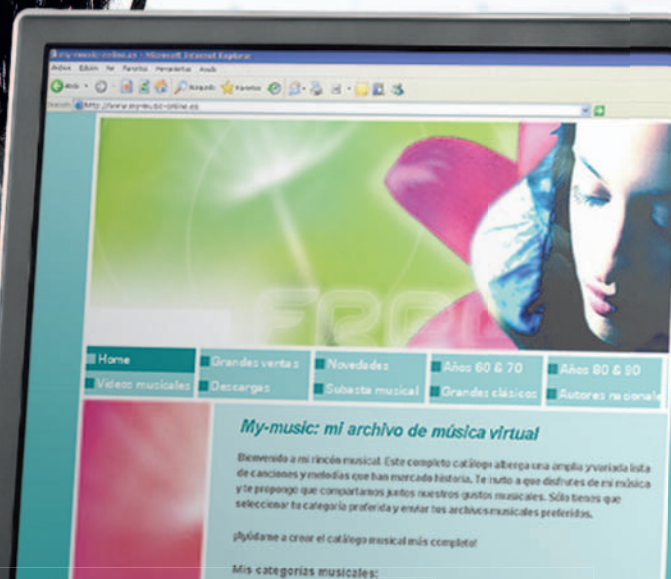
my-music-online.es - Microsoft Internet Explorer

Archivo Edición Ver Favoritos Herramientas Ayuda

Atrás Búsqueda Favoritos

Dirección http://www.my-music-online.es

FRE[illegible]

Home
Grandes ventas
Novedades
Años 60 & 70
Años 80 & 90
Videos musicales
Descargas
Subasta musical
Grandes clásicos
Autores nacionales

My-music: mi archivo de música virtual

Bienvenido a mi rincón musical. Este completo catálogo alberga una amplia y variada lista de canciones y melodías que han marcado historia. Te invito a que disfrutes de mi música y te propongo que compartamos juntos nuestros gustos musicales. Sólo tienes que seleccionar tu categoría preferida y enviar tus archivos musicales preferidos.

¡Ayúdame a crear el catálogo musical más completo!

Mis categorías musicales: